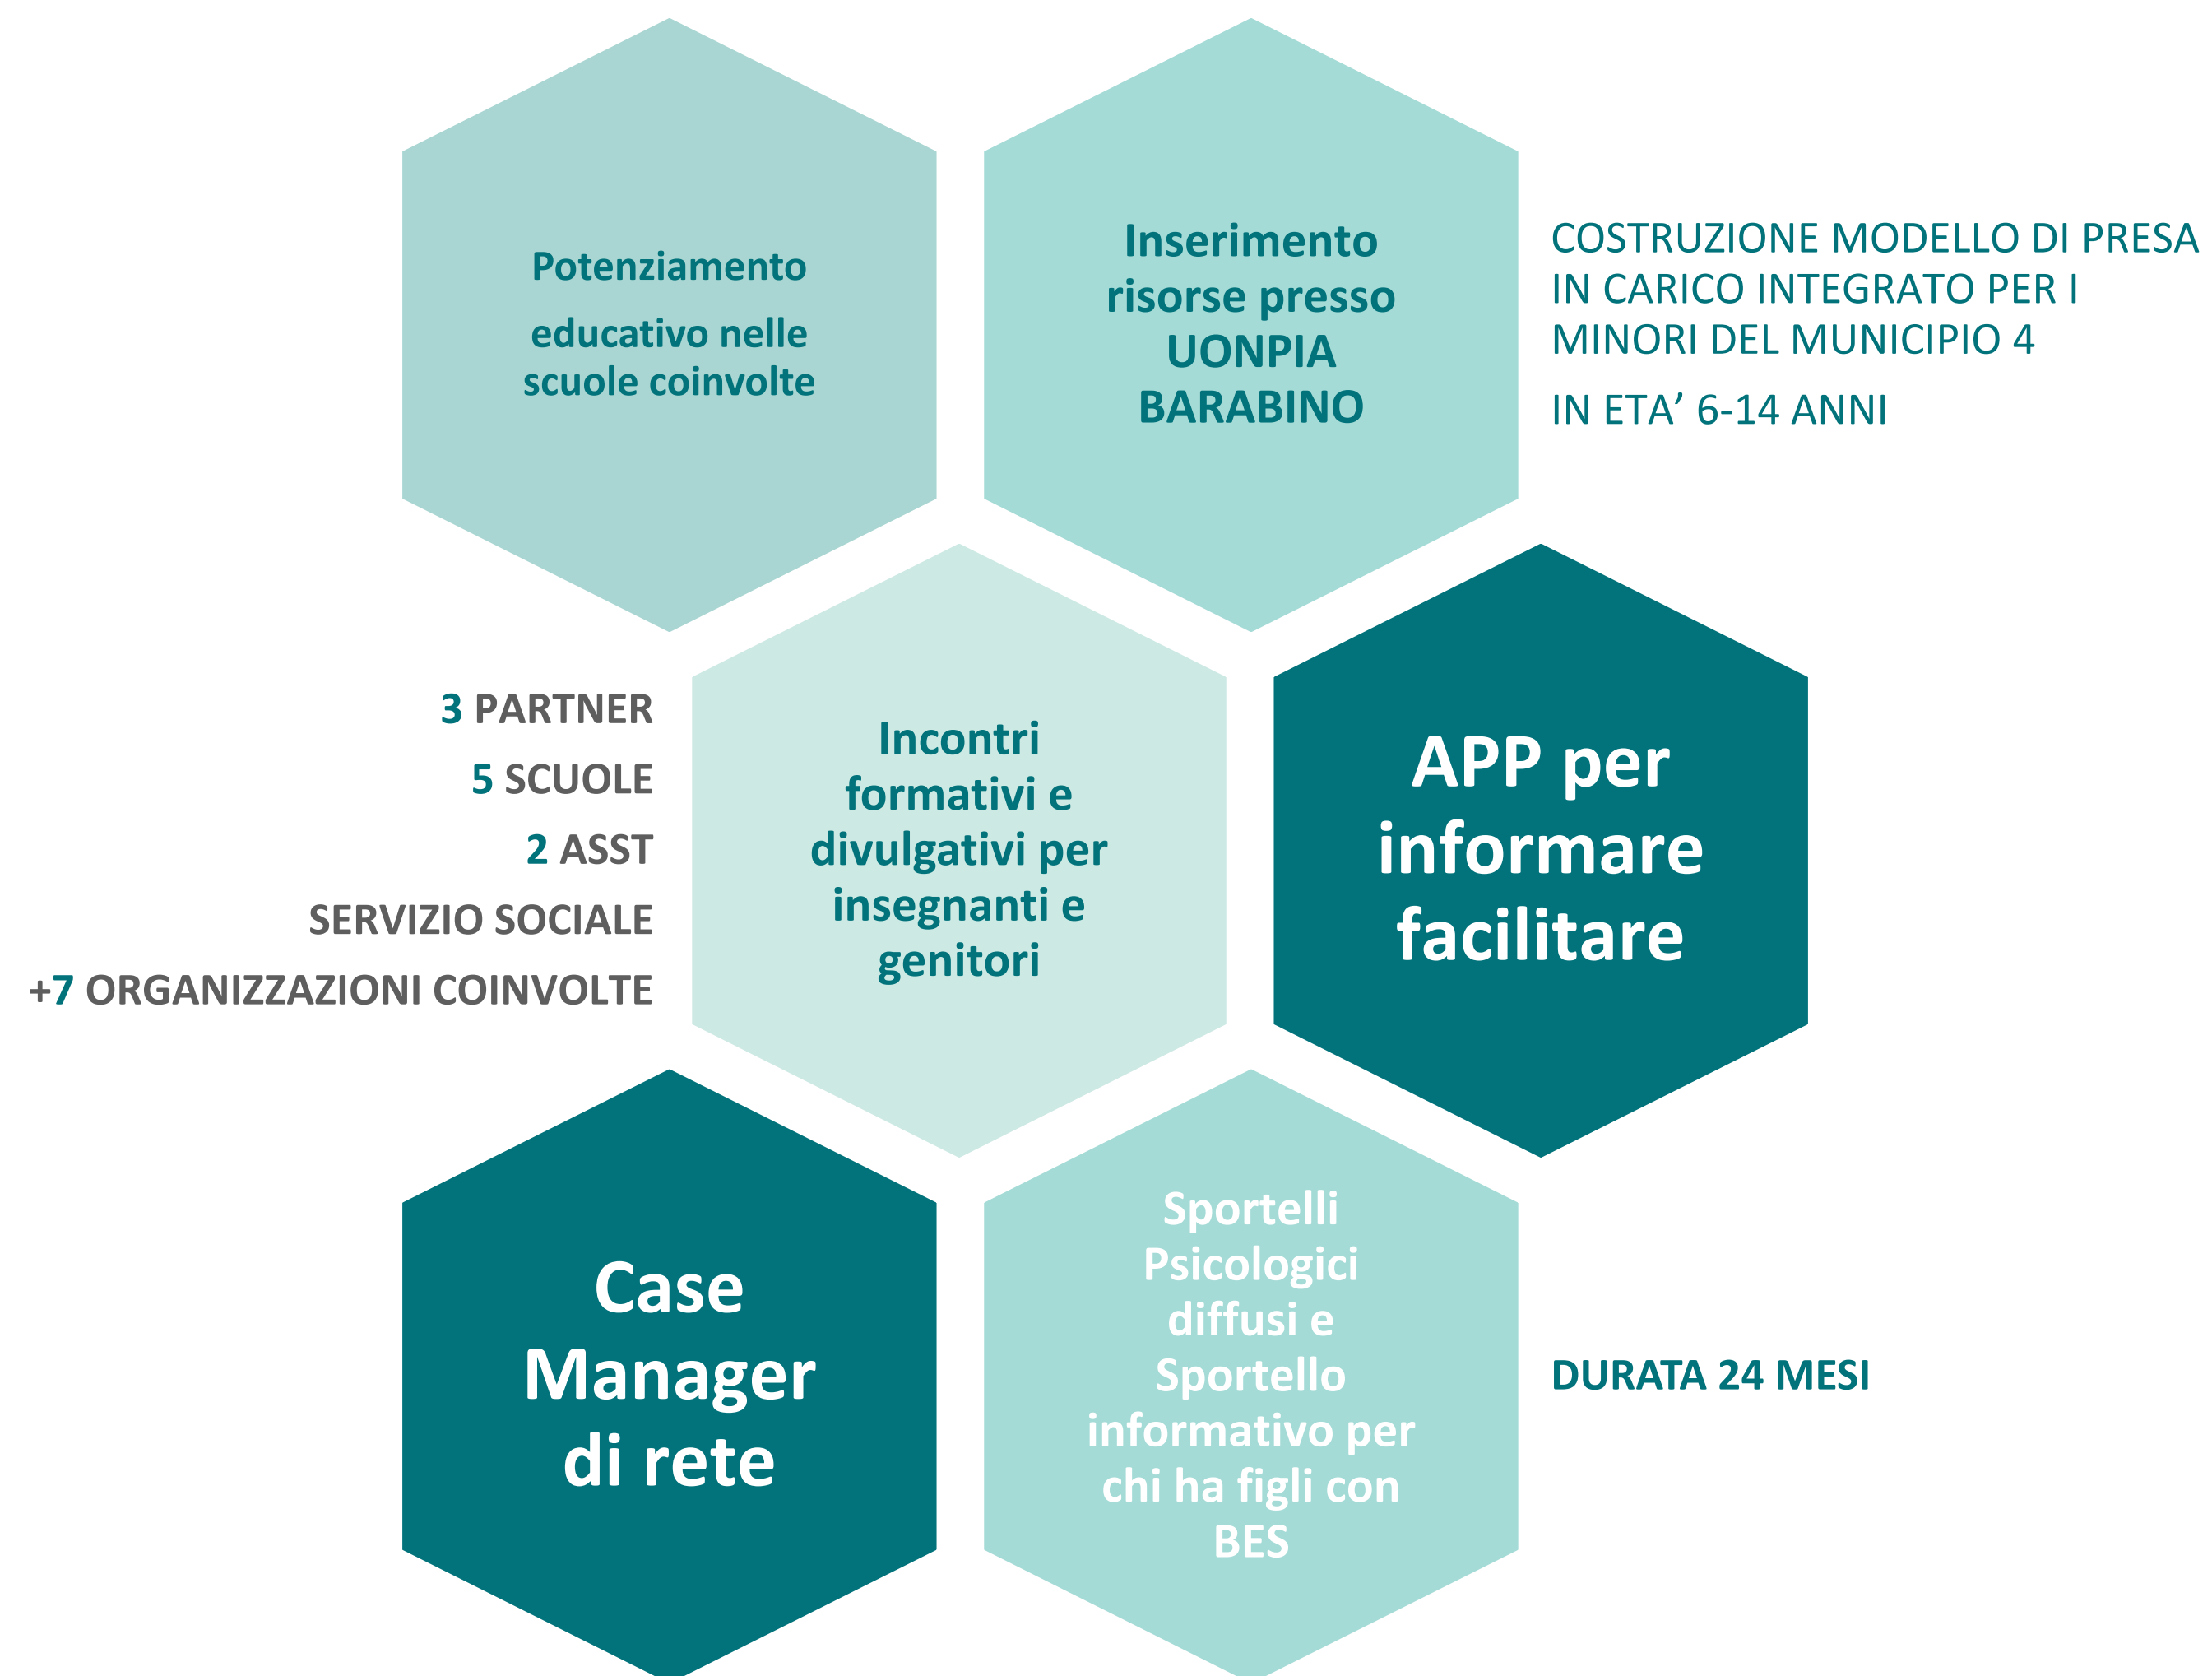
Potenziamento educativo nelle scuole coinvolte

Inserimento risorse presso UONPIA BARABINO

COSTRUZIONE MODELLO DI PRESA IN CARICO INTEGRATO PER I MINORI DEL MUNICIPIO 4

IN ETA’ 6-14 ANNI

3 PARTNER

5 SCUOLE

2 ASST

SERVIZIO SOCIALE

+7 ORGANIZZAZIONI COINVOLTE

Incontri formativi e divulgativi per insegnanti e genitori

APP per informare facilitare

Case Manager di rete

Sportelli Psicologici diffusi e Sportello informativo per chi ha figli con BES

DURATA 24 MESI